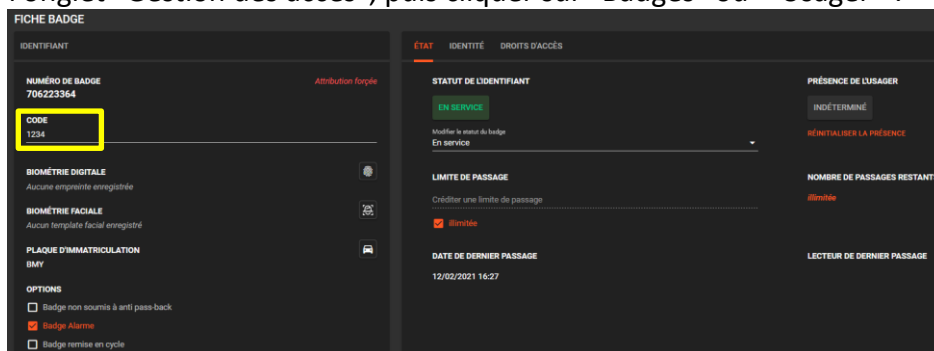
l'onglet "Gestion des accès", puis cliquer sur "Badges" ou "Usager".

FICHE BADGE

IDENTIFIANT

NUMÉRO DE BADGE
706223364

Attribution forcée

CODE
1234

BIOMÉTRIE DIGITALE
Aucune empreinte enregistrée

BIOMÉTRIE FACIALE
Aucun template facial enregistré

PLAQUE D'IMMATRICULATION
BMY

OPTIONS

Badge non soumis à anti pass-back

Badge Alarme

Badge remise en cycle

ÉTAT IDENTITÉ DROITS D'ACCÈS

STATUT DE L'IDENTIFIANT

EN SERVICE

Modifier le statut du badge
En service

LIMITE DE PASSAGE

Créditer une limite de passage

illimitée

DATE DE DERNIER PASSAGE

12/02/2021 16:27

PRÉSENCE DE L'USAGER

INDÉTERMINÉ

RÉINITIALISER LA PRÉSENCE

NOMBRE DE PASSAGES RESTANT

illimitée

LECTEUR DE DERNIER PASSAGE